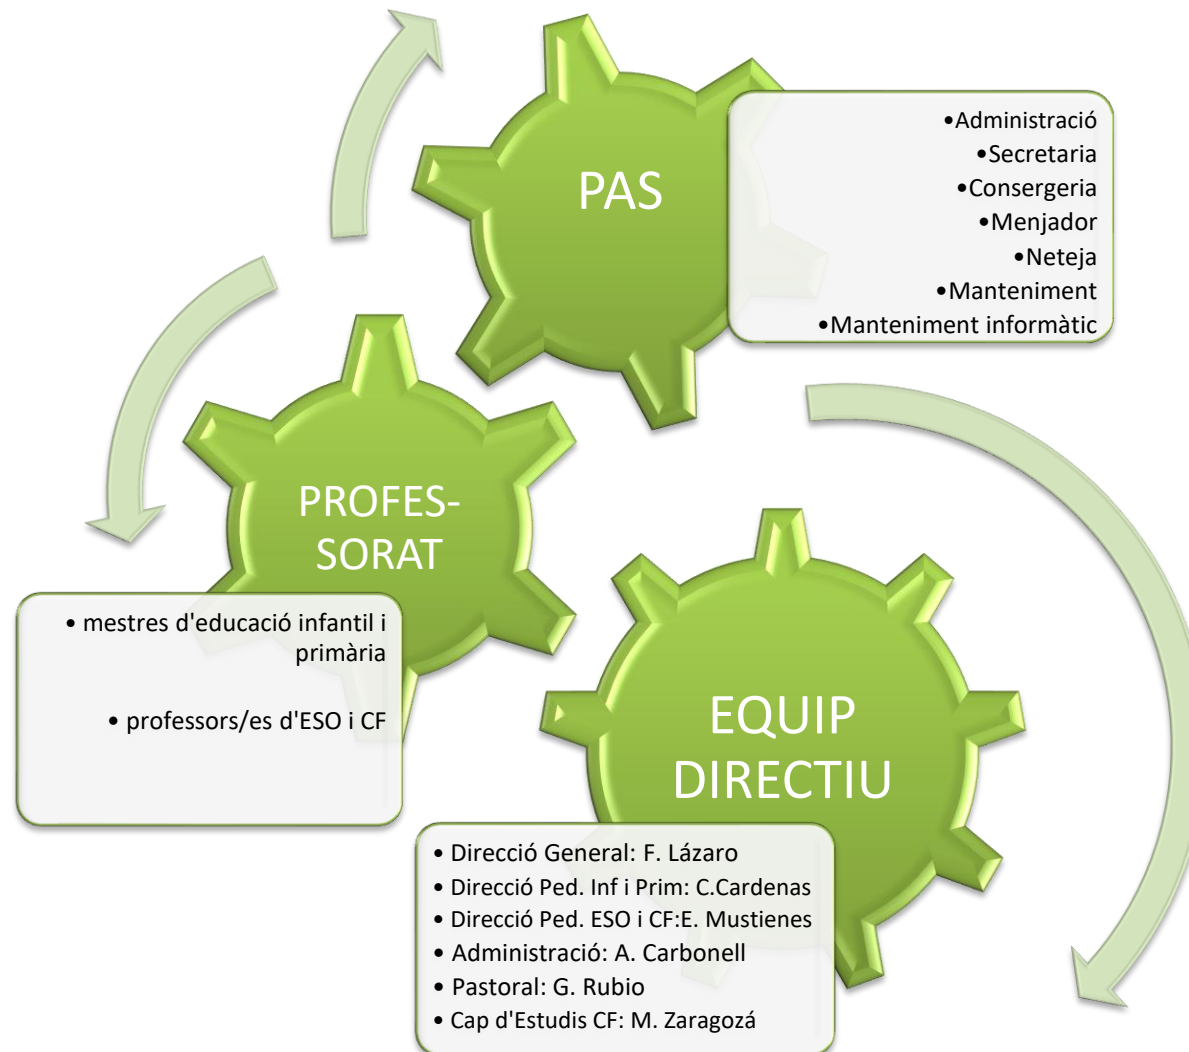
PAS

•Administració
•Secretaria
•Consergeria
•Menjador
•Neteja
•Manteniment
•Manteniment informàtic

PROFESSORAT

• mestres d'educació infantil i primària

• professors/es d'ESO i CF

EQUIP DIRECTIU

• Direcció General: F. Lázaro
• Direcció Ped. Inf i Prim: C.Cardenas
• Direcció Ped. ESO i CF:E. Mustienes
• Administració: A. Carbonell
• Pastoral: G. Rubio
• Cap d'Estudis CF: M. Zaragozá